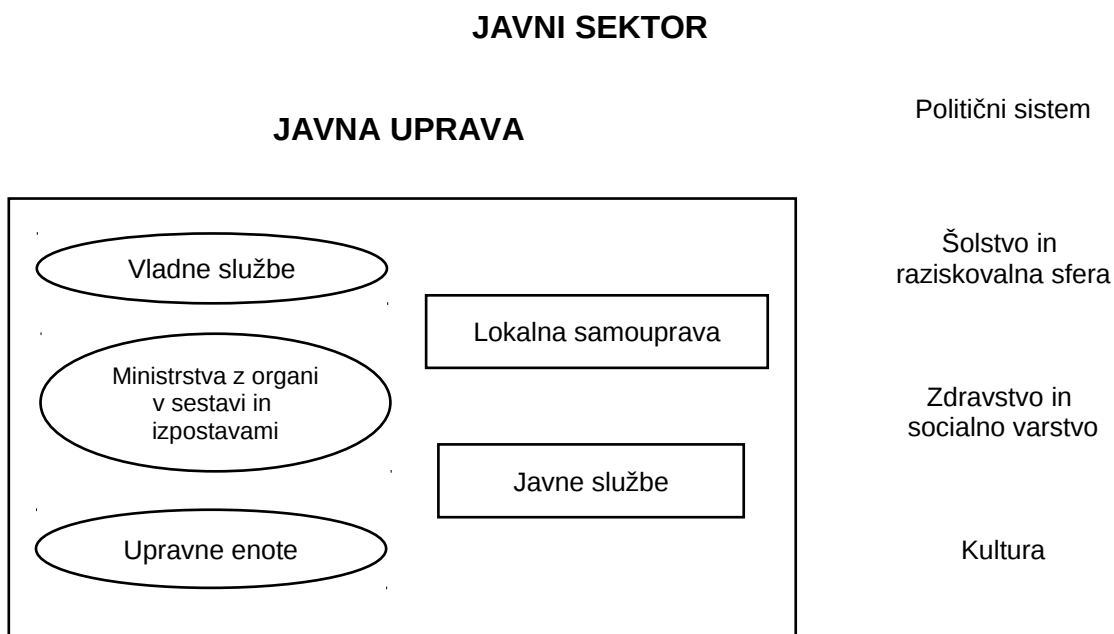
JAVNI SEKTOR

JAVNA UPRAVA

Politični sistem

Vladne službe

Lokalna samouprava

Ministrstva z organi v sestavi in izpostavami

Javne službe

Upravne enote

Šolstvo in raziskovalna sfera

Zdravstvo in socialno varstvo

Kultura